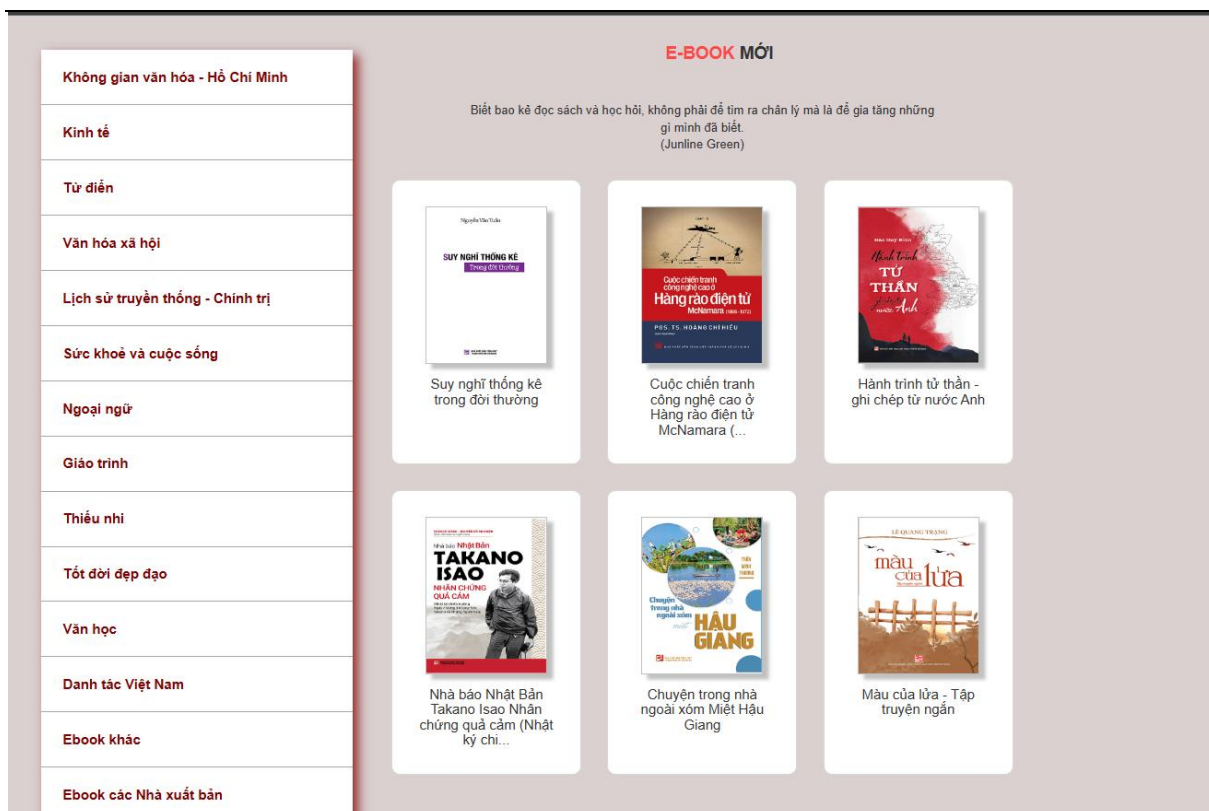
Không gian văn hóa - Hồ Chí Minh

Kinh tế

Từ điển

Văn hóa xã hội

Lịch sử truyền thống - Chính trị

Sức khoẻ và cuộc sống

Ngoại ngữ

Giáo trình

Thiếu nhi

Tốt đời đẹp đạo

Văn học

Danh tác Việt Nam

Ebook khác

Ebook các Nhà xuất bản

E-BOOK MỚI

Biết bao kẻ đọc sách và học hỏi, không phải để tìm ra chân lý mà là để gia tăng những gì mình đã biết.
(Junline Green)

Nguyễn Văn Tuấn
SUY NGHĨ THỐNG KÊ
Trong đời thường

Suy nghĩ thống kê trong đời thường

Cuộc chiến tranh công nghệ cao ở Hàng rào điện tử McNamara (1966 - 1972)
PGS. TS. HOÀNG CHÍ HIẾU

Cuộc chiến tranh công nghệ cao ở Hàng rào điện tử McNamara (...

Hành trình tử thần ghi chép từ nước Anh

Hành trình tử thần - ghi chép từ nước Anh

Nhà báo Nhật Bản TAKANO ISAO NHÂN CHỨNG QUẢ CẢM

Nhà báo Nhật Bản Takano Isao Nhân chứng quả cảm (Nhật ký chi...

Chuyện trong nhà ngoài xóm miệt HẬU GIANG

Chuyện trong nhà ngoài xóm Miệt Hậu Giang

LÊ QUANG TRẠNG
màu của lửa
Tập truyện ngắn

Màu của lửa - Tập truyện ngắn